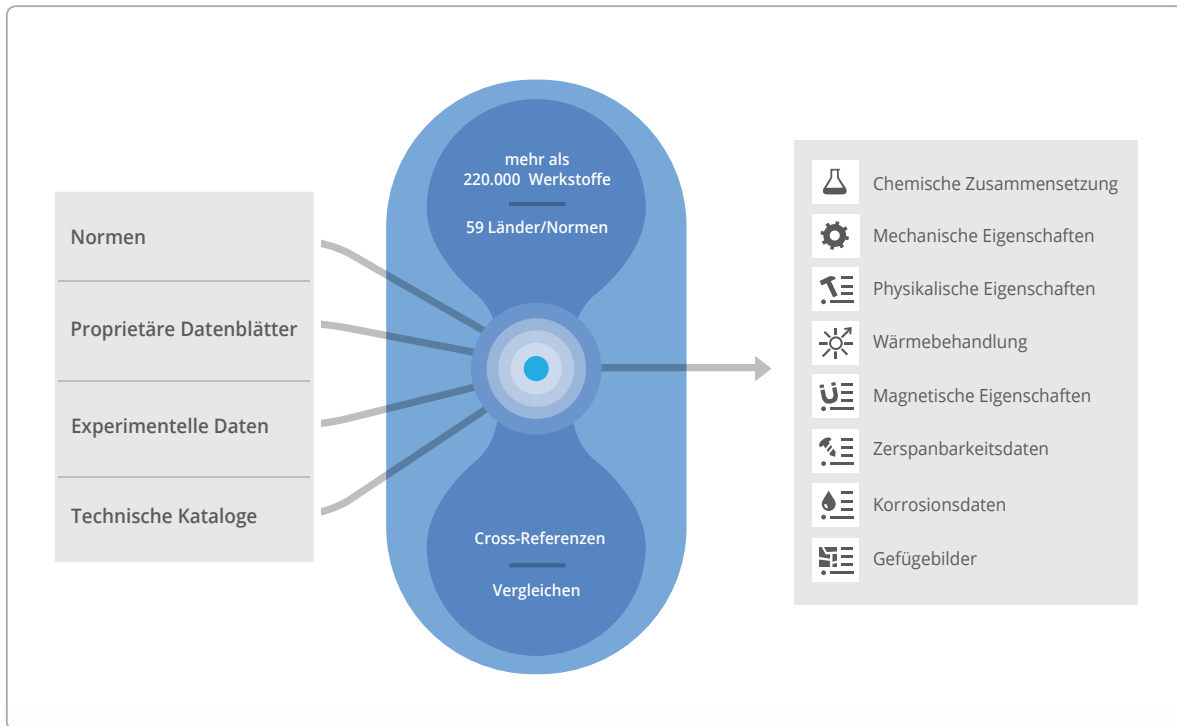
Normen

Proprietäre Datenblätter

Experimentelle Daten

Technische Kataloge

mehr als 220.000 Werkstoffe

59 Länder/Normen

Cross-Referenzen

Vergleichen

Chemische Zusammensetzung

Mechanische Eigenschaften

Physikalische Eigenschaften

Wärmebehandlung

Magnetische Eigenschaften

Zerspanbarkeitsdaten

Korrosionsdaten

Gefügebilder